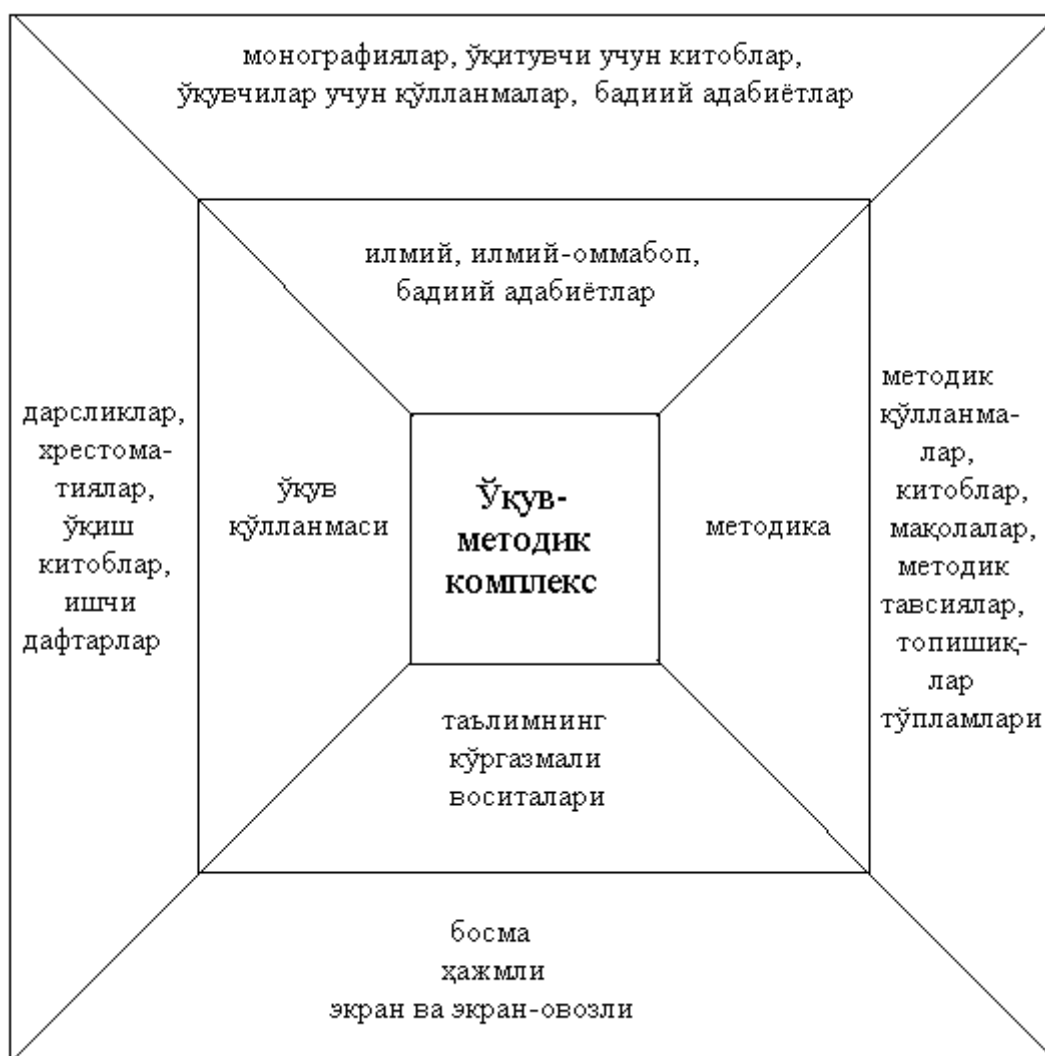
монографиялар, ўқитувчи учун китоблар, ўқувчилар учун қўлланмалар, бадиий адабиётлар

илмий, илмий-оммабоп, бадиий адабиётлар

дарсликлар, хрестоматиялар, ўқиш китоблар, ишчи дафтарлар

ўқув қўлланмаси

Ўқув-методик комплекс

методика

методик қўлланмалар, китоблар, мақолалар, методик тавсиялар, топишиқлар тўпламлари

таълимнинг кўргазмали воситалари

босма
ҳажмли
экран ва экран-овозли